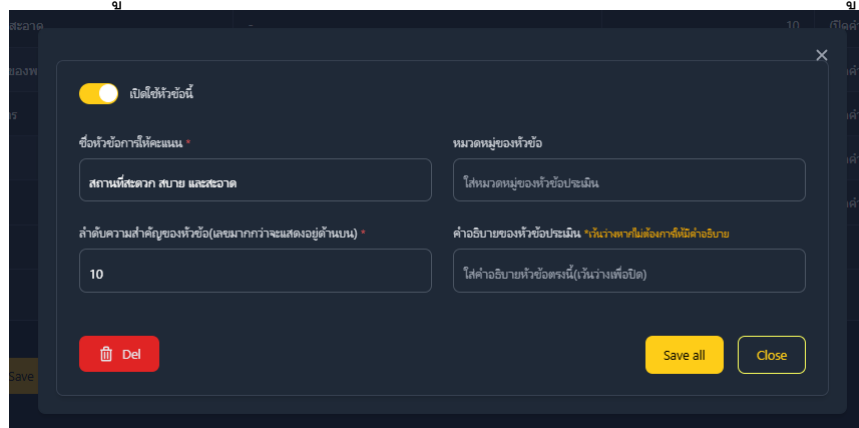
สะอาด

ของพ

ร

Save

-

10

เปิดค

×

เปิดใช้หัวข้อนี้

ชื่อหัวข้อการให้คะแนน *

สถานที่สะดวก สบาย และสะอาด

หมวดหมู่ของหัวข้อ

ใส่หมวดหมู่ของหัวข้อประเมิน

ลำดับความสำคัญของหัวข้อ(เลขมากกว่าจะแสดงอยู่ด้านบน) *

10

คำอธิบายของหัวข้อประเมิน *เว้นว่างหากไม่ต้องการให้มีคำอธิบาย

ใส่คำอธิบายหัวข้อตรงนี้(เว้นว่างเพื่อปิด)

Del

Save all

Close